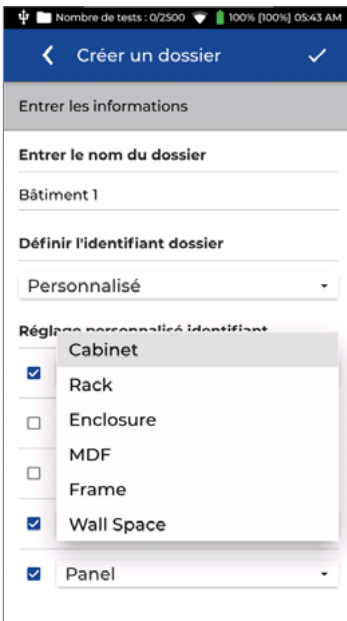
Nombre de tests : 0/2500 100% [100%] 05:43 AM

Créer un dossier

Entrer les informations

Entrer le nom du dossier

Bâtiment 1

Définir l'identifiant dossier

Personnalisé

Réglage personnalisé identifiant

Cabinet
Rack
Enclosure
MDF
Frame
Wall Space

Panel